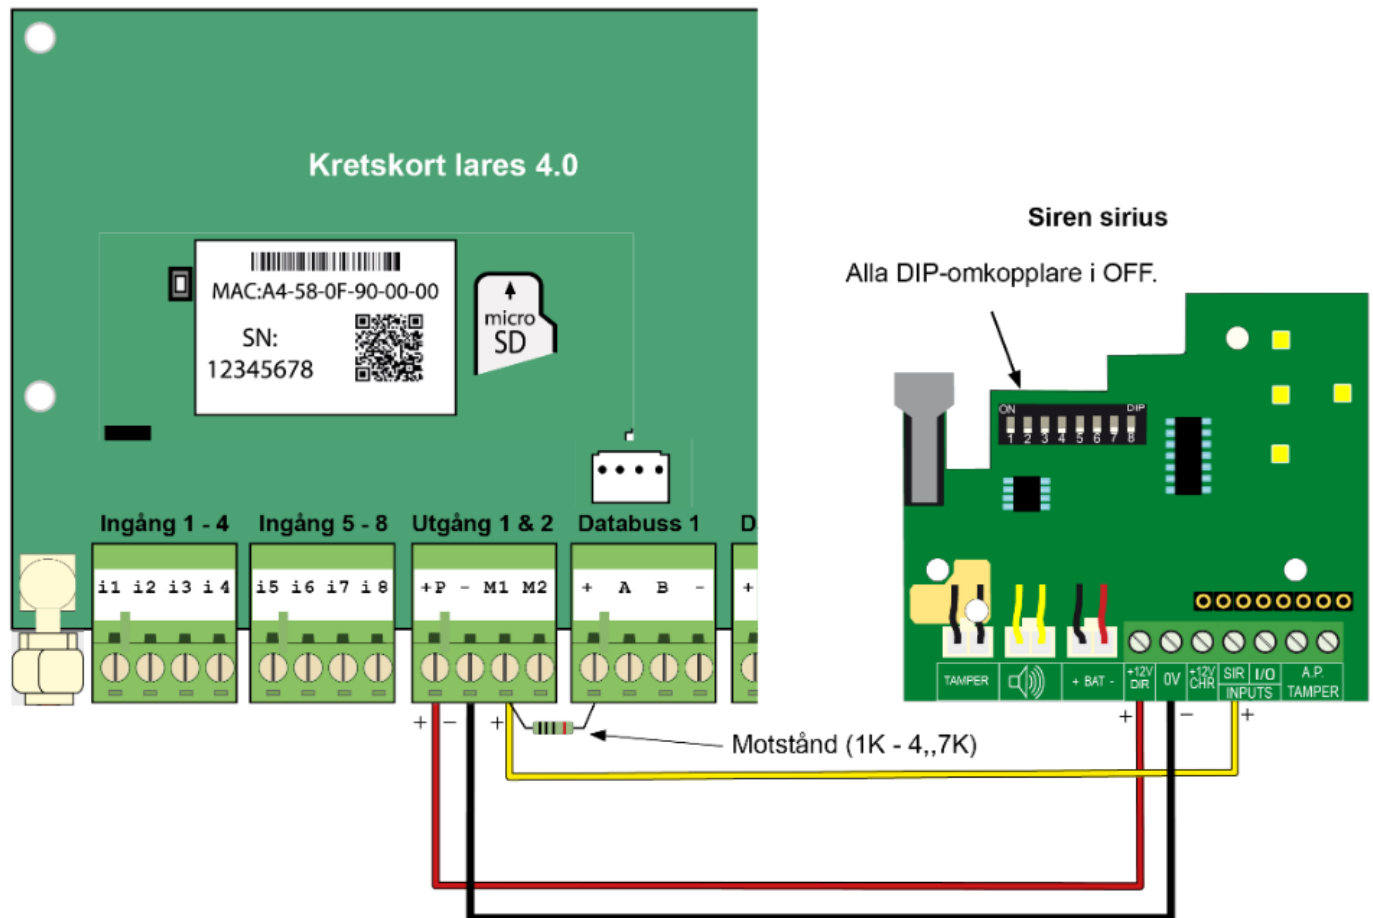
Kretskort lares 4.0

MAC:A4-58-0F-90-00-00

SN:
12345678

micro
SD

Ingång 1 - 4
i1 i2 i3 i4

Ingång 5 - 8
i5 i6 i7 i8

Utgång 1 & 2
+P – M1 M2

Databuss 1
+ A B –

D
+

+ – +

Siren sirius

Alla DIP-omkopplare i OFF.

ON DIP
1 2 3 4 5 6 7 8

TAMPER + BAT - +12V DIR 0V +12V CHR SIR I/O INPUTS A.P. TAMPER

+ – +

Motstånd (1K - 4,,7K)